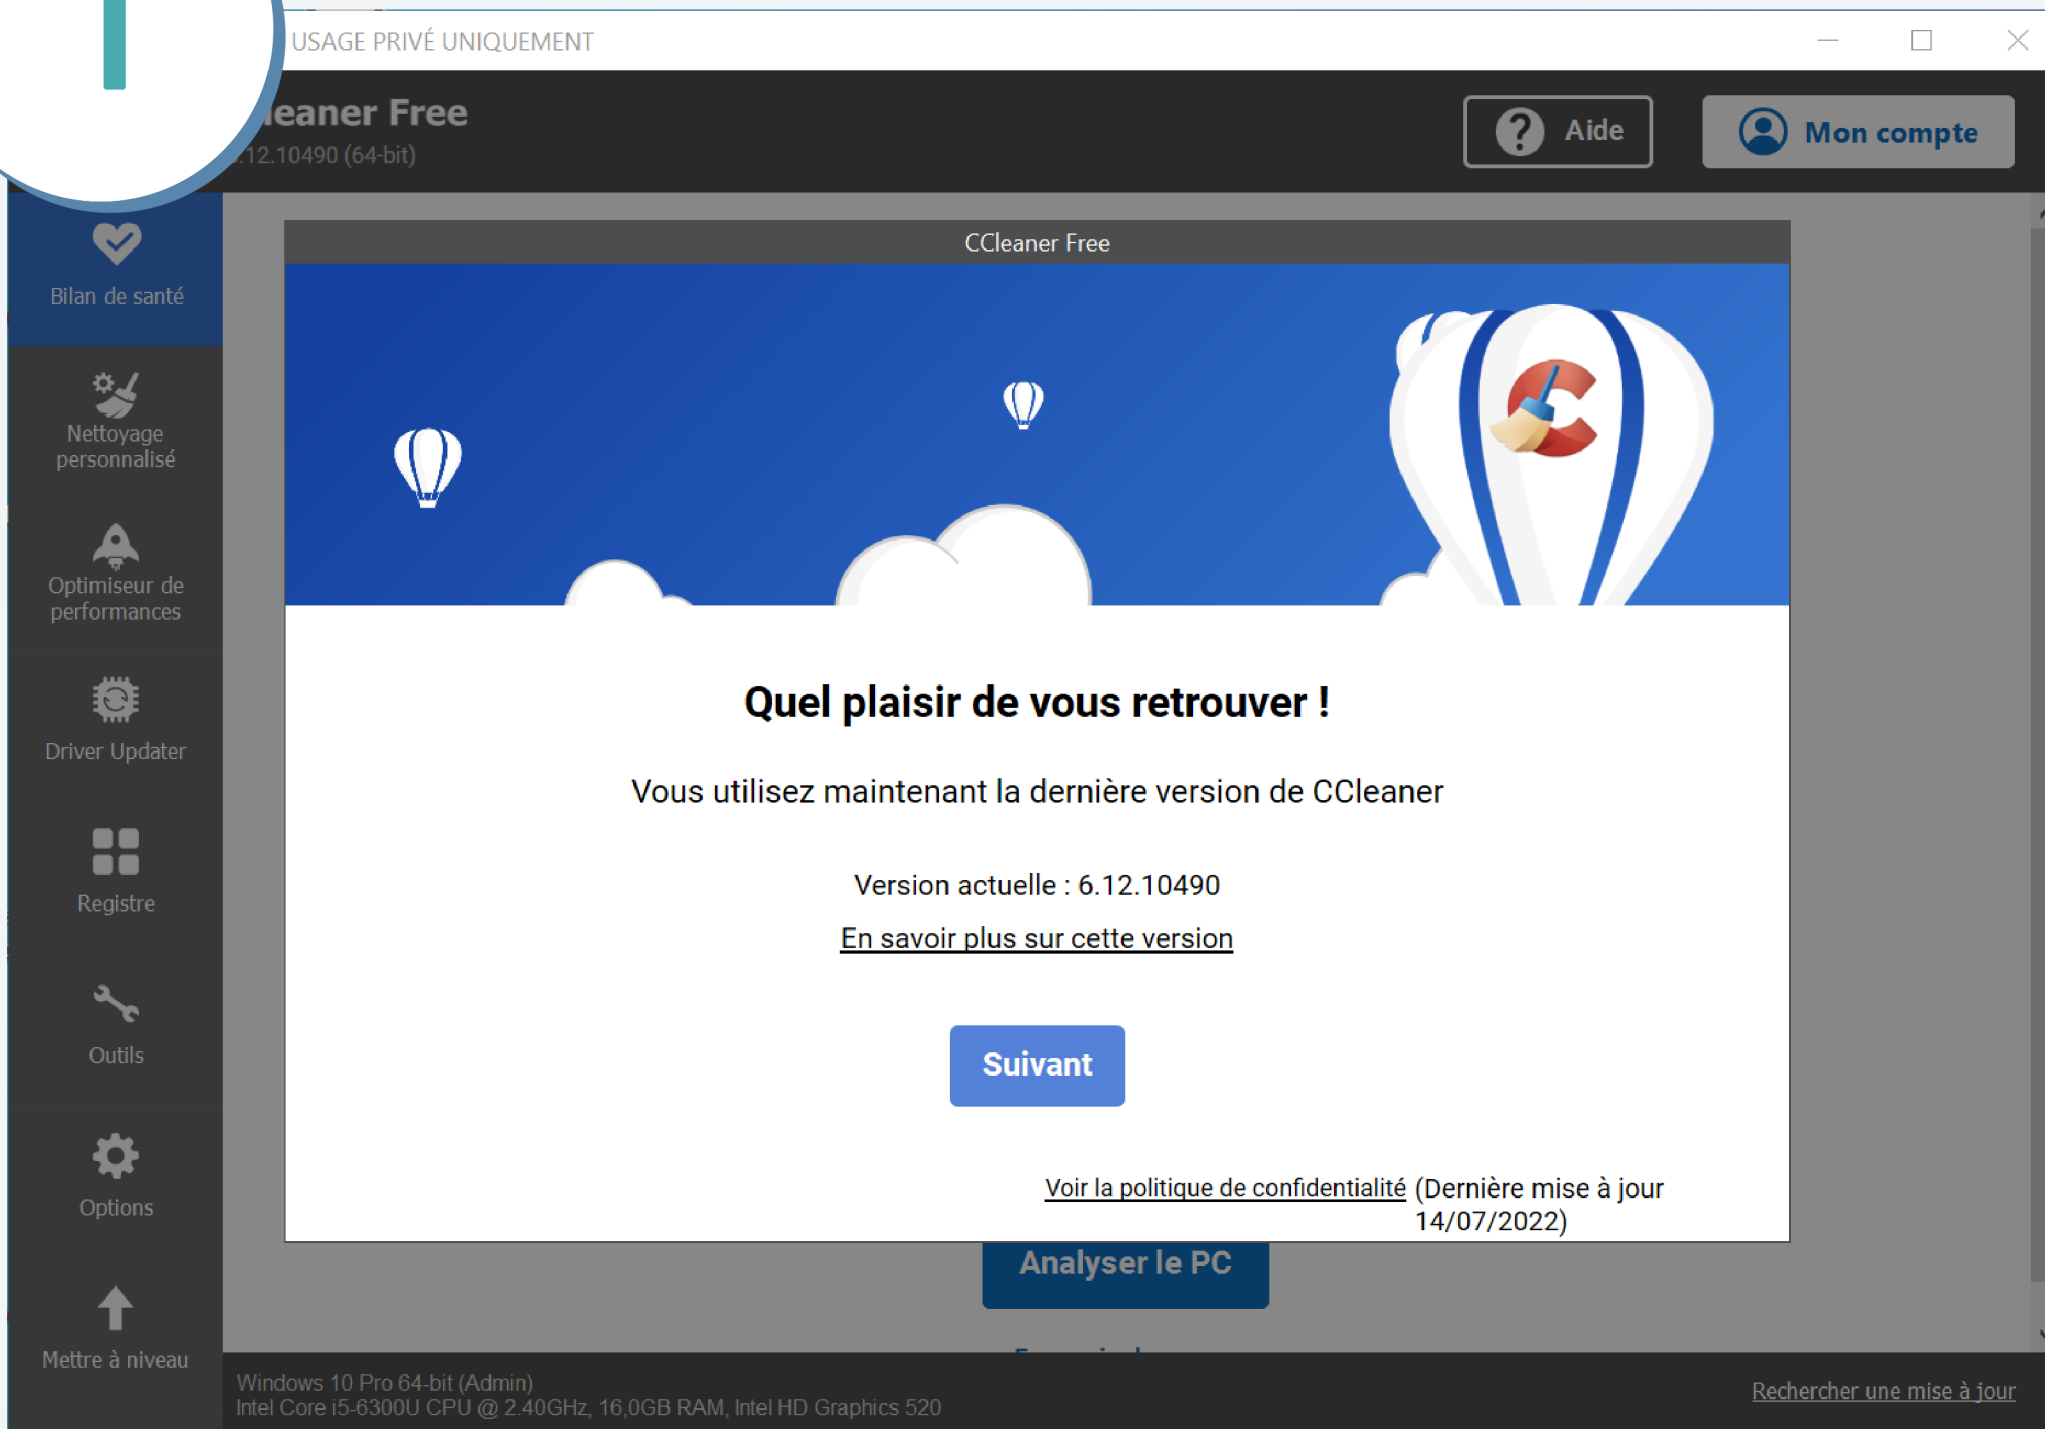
USAGE PRIVÉ UNIQUEMENT

leaner Free
.12.10490 (64-bit)

Aide

Mon compte

Bilan de santé

Nettoyage personnalisé

Optimiseur de performances

Driver Updater

Registre

Outils

Options

Mettre à niveau

CCleaner Free

Quel plaisir de vous retrouver !

Vous utilisez maintenant la dernière version de CCleaner

Version actuelle : 6.12.10490

En savoir plus sur cette version

Suivant

Voir la politique de confidentialité (Dernière mise à jour 14/07/2022)

Analyser le PC

Windows 10 Pro 64-bit (Admin)
Intel Core i5-6300U CPU @ 2.40GHz, 16,0GB RAM, Intel HD Graphics 520

Rechercher une mise à jour